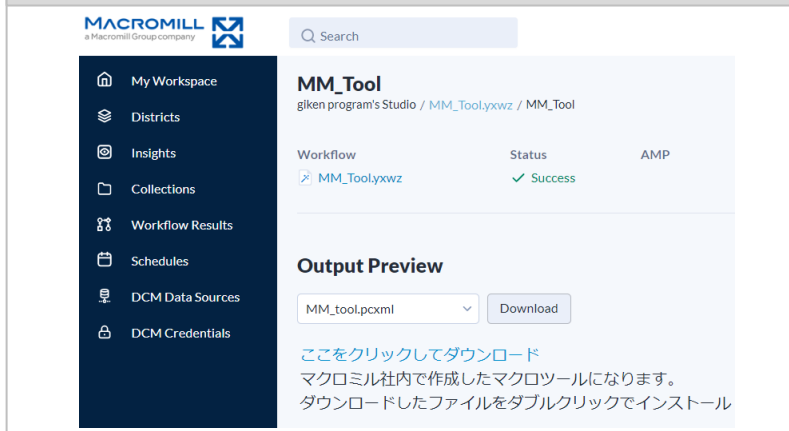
MACROMILL
a Macromill Group company

Search

My Workspace
Districts
Insights
Collections
Workflow Results
Schedules
DCM Data Sources
DCM Credentials

MM_Tool
giken program's Studio / MM_Tool.yxwz / MM_Tool

| Workflow | Status | AMP |
|---|---|---|
| MM_Tool.yxwz | Success | |

Output Preview

MM_tool.pcxml
Download

ここをクリックしてダウンロード
マクロミル社内で作成したマクロツールになります。
ダウンロードしたファイルをダブルクリックでインストール